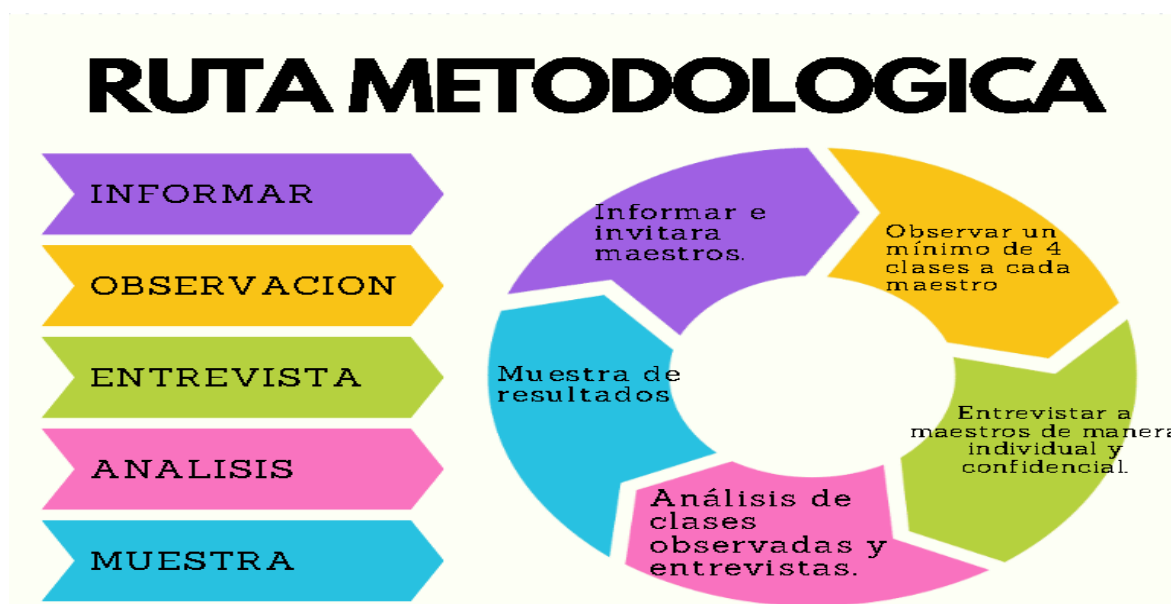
RUTA METODOLOGICA

INFORMAR

OBSERVACION

ENTREVISTA

ANALISIS

MUESTRA

Informar e invitara maestros.

Observar un mínimo de 4 clases a cada maestro

Entrevistar a maestros de manera individual y confidencial.

Análisis de clases observadas y entrevistas.

Muestra de resultados